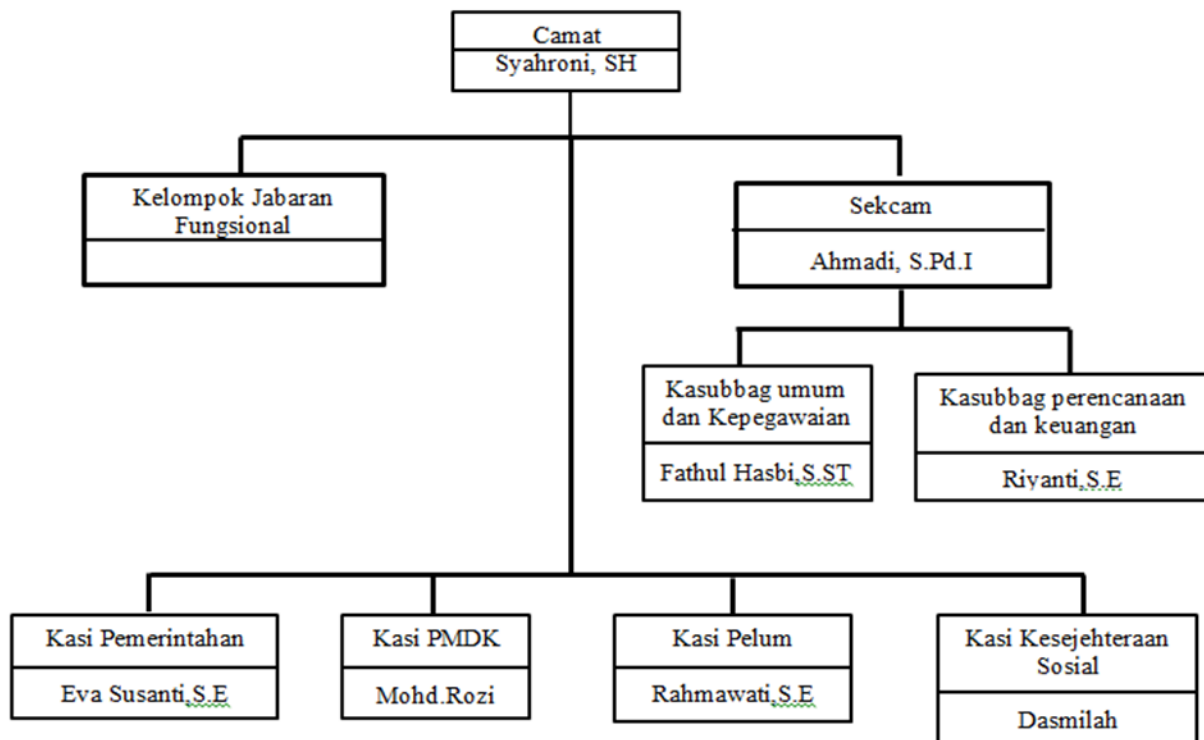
Camat
Syahroni, SH

Kelompok Jabaran Fungsional

Sekcam
Ahmadi, S.Pd.I

Kasubbag umum dan Kepegawaian
Fathul Hasbi,S.ST

Kasubbag perencanaan dan keuangan
Riyanti,S.E

Kasi Pemerintahan
Eva Susanti,S.E

Kasi PMDK
Mohd.Rozi

Kasi Pelum
Rahmawati,S.E

Kasi Kesejehteraan Sosial
Dasmilah